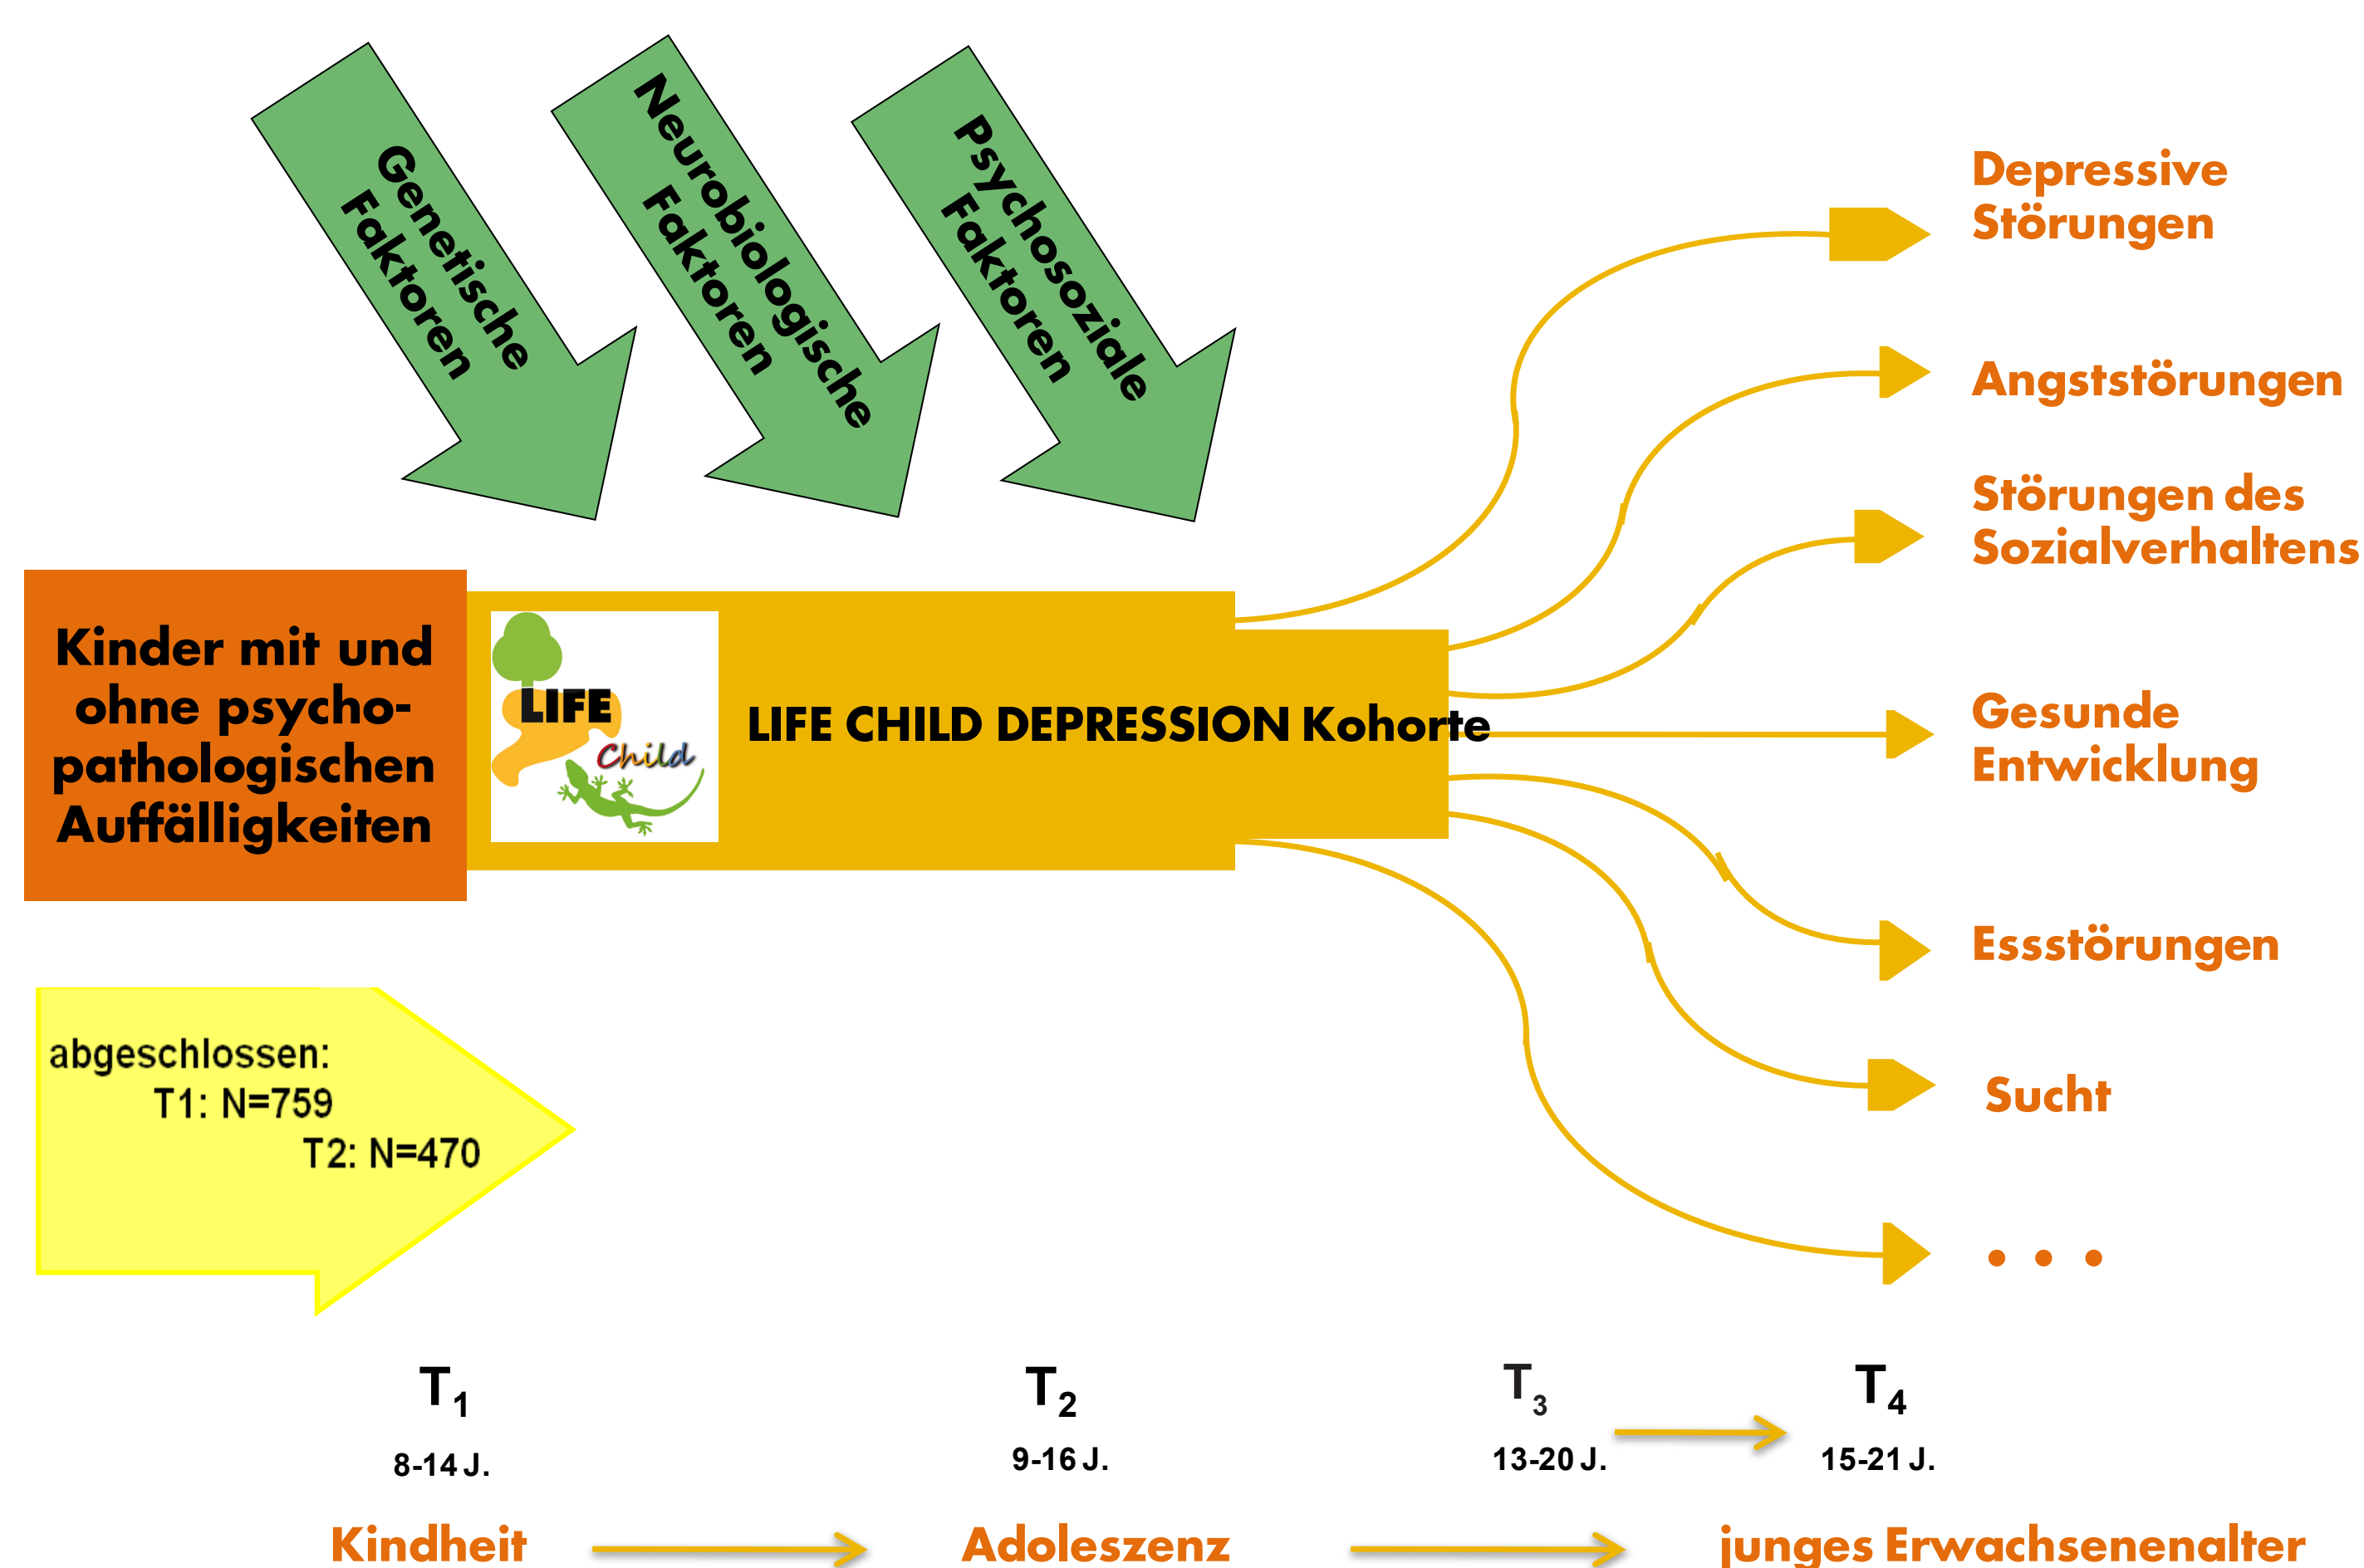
Genetische Faktoren

Neurobiologische Faktoren

Psychosoziale Faktoren

Depressive Störungen

Angststörungen

Störungen des Sozialverhaltens

Kinder mit und ohne psychopathologischen Auffälligkeiten

LIFE Child

LIFE CHILD DEPRESSION Kohorte

Gesunde Entwicklung

Essstörungen

Sucht

. . .

abgeschlossen:
T1: N=759
T2: N=470

$T_1$
8-14 J.

$T_2$
9-16 J.

$T_3$
13-20 J.

$T_4$
15-21 J.

Kindheit

Adoleszenz

junges Erwachsenenalter